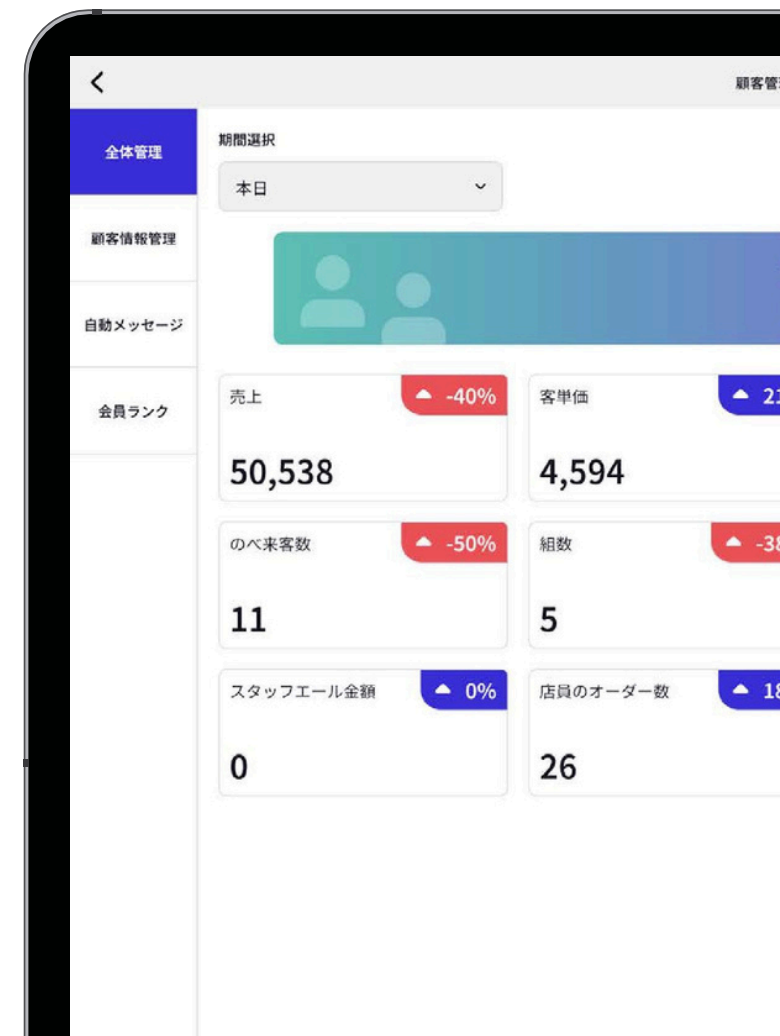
<

顧客管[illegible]

全体管理

顧客情報管理

自動メッセージ

会員ランク

期間選択

本日

売上

-40%

50,538

客単価

2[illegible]

4,594

のべ来客数

-50%

11

組数

-3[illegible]

5

スタッフエール金額

0%

0

店員のオーダー数

1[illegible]

26